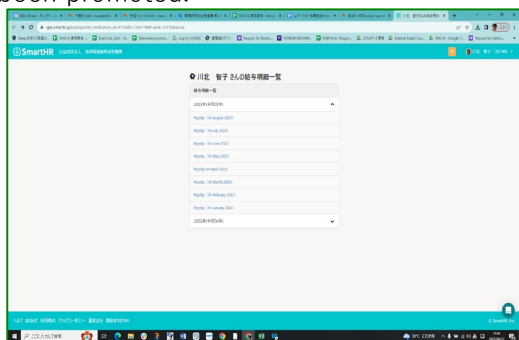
been promoted.

SmartHR

川北 智子 さんの給与明細一覧

給与明細一覧

2023年(令和5年)

Payslip - 25 August 2023

Payslip - 25 July 2023

Payslip - 23 June 2023

Payslip - 25 May 2023

Payslip - 24 April 2023

Payslip - 24 March 2023

Payslip - 24 February 2023

Payslip - 25 January 2023

2022年(令和4年)

ここに入力して検索

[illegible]